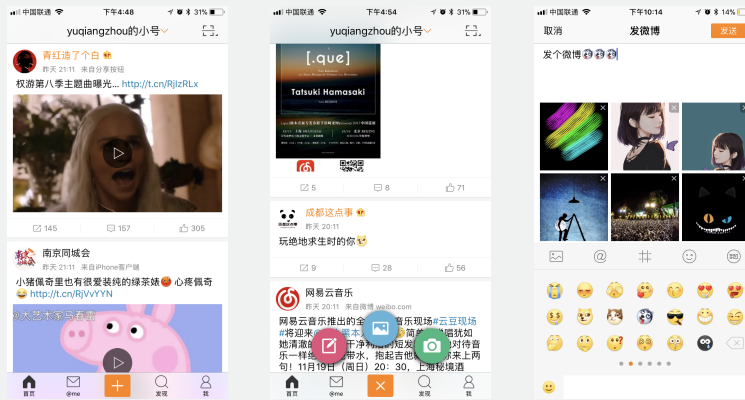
中国联通 下午4:48 31%
yuqiangzhou的小号
青红造了个白
昨天 21:11 来自分享按钮
权游第八季主题曲曝光... http://t.cn/RjIzRLx
145 157 305
南京同城会
昨天 21:11 来自iPhone客户端
小猪佩奇里也有很爱装纯的绿茶婊 心疼佩奇 http://t.cn/RjVvYYN
大瓜本家今日·
首页 @me 发现 我

中国联通 下午4:54 31%
yuqiangzhou的小号
[.que]
Tatsuki Hamasaki
5 8 71
成都这点事
昨天 20:11
玩绝地求生时的你
9 28 56
网易云音乐
昨天 20:11 来自微博 weibo.com
网易云音乐推出的全 音乐现场#云豆现场 #将迎来 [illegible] 短发 对待音乐一样 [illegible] 声水，抱起吉他 来上两句！ 11月19日（周日）20：30，上海秘境酒
首页 @me 发现 我

中国联通 下午10:14 14%
取消 发微博 发送
发个微博